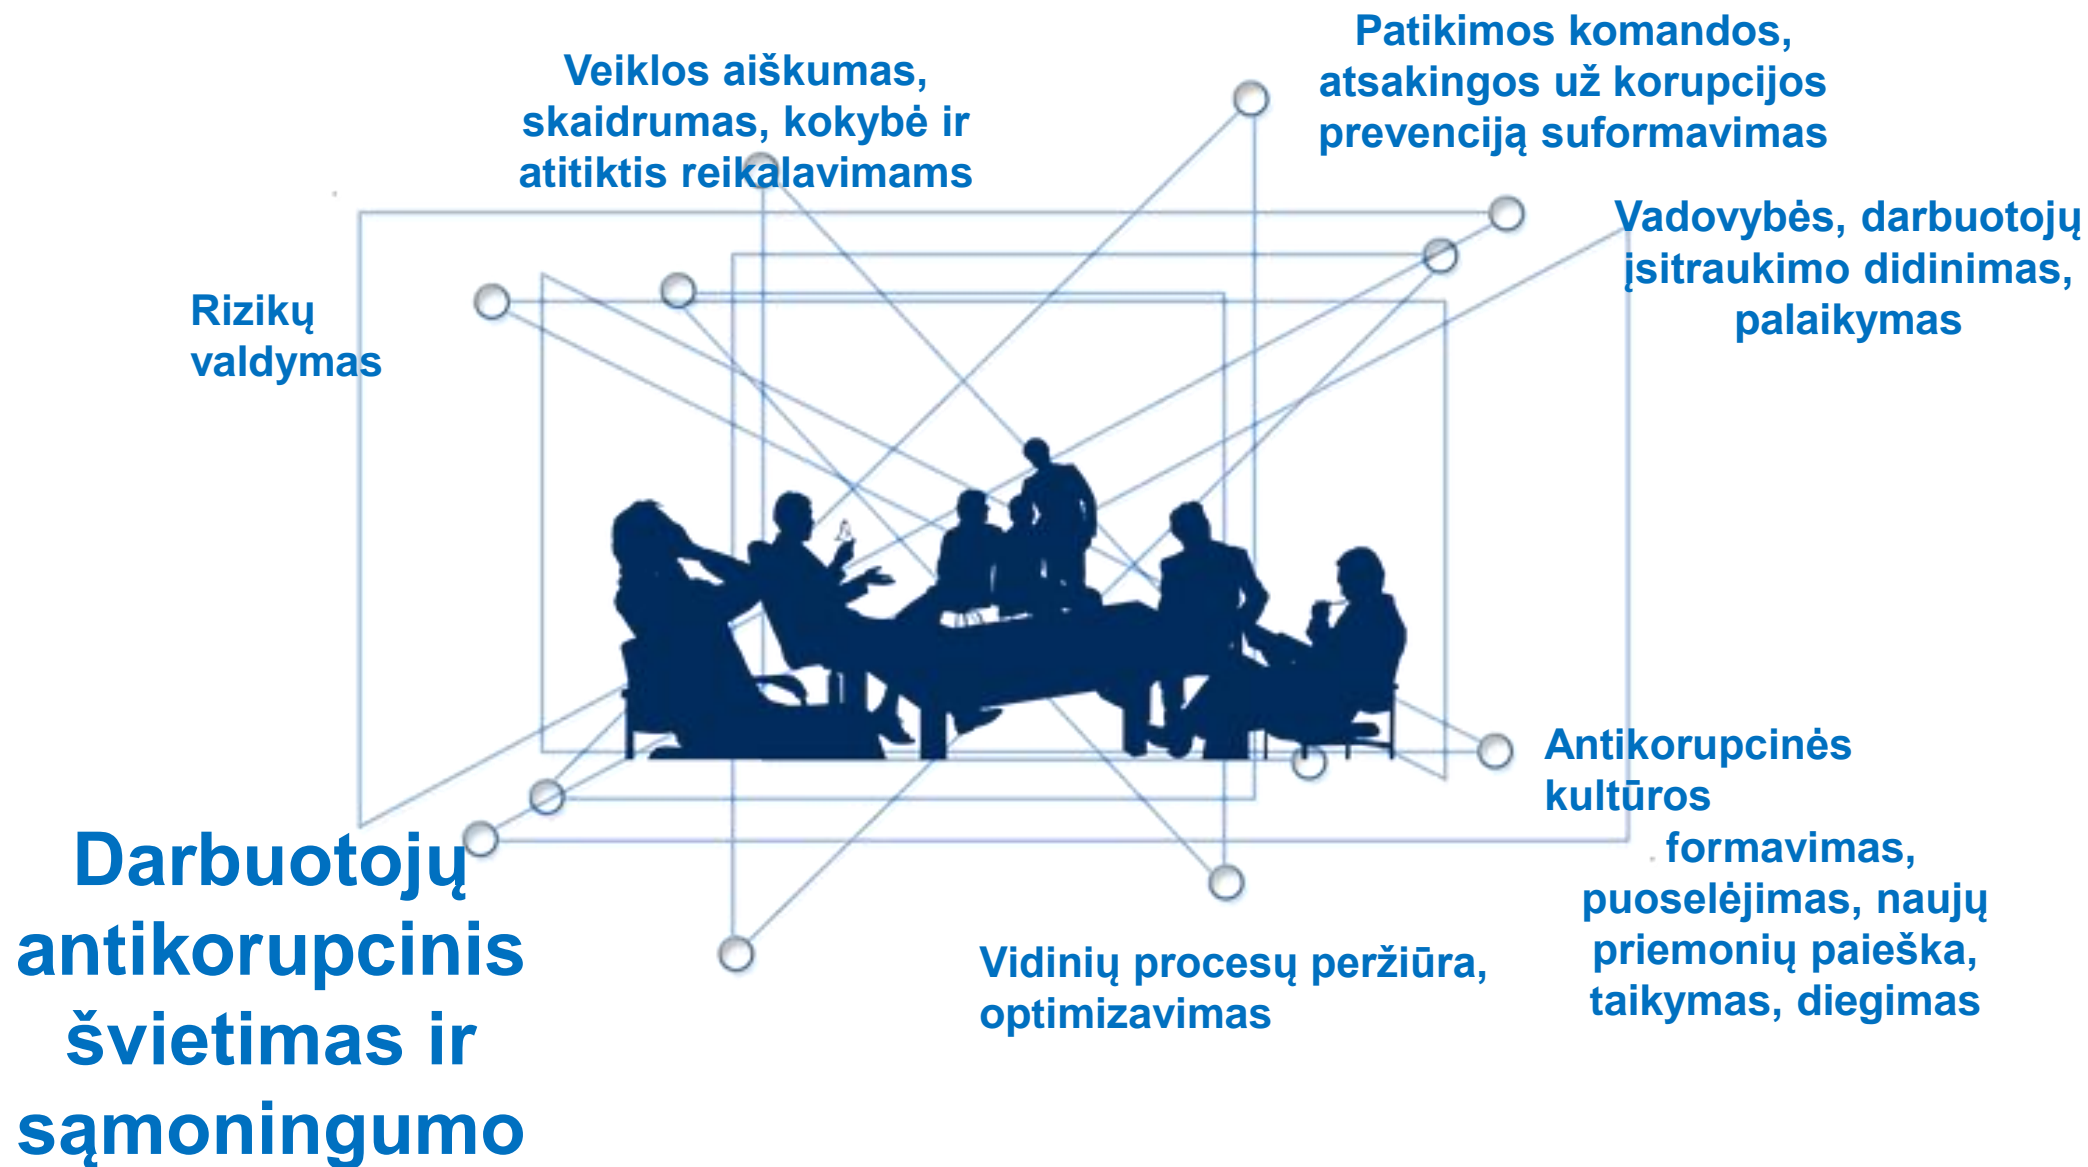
Veiklos aiškumas, skaidrumas, kokybė ir atitiktis reikalavimams

Patikimos komandos, atsakingos už korupcijos prevenciją suformavimas

Vadovybės, darbuotojų įsitraukimo didinimas, palaikymas

Rizikų valdymas

Antikorupcinės kultūros formavimas, puoselėjimas, naujų priemonių paieška, taikymas, diegimas

Vidinių procesų peržiūra, optimizavimas

Darbuotojų antikorupcinis švietimas ir sąmoningumo